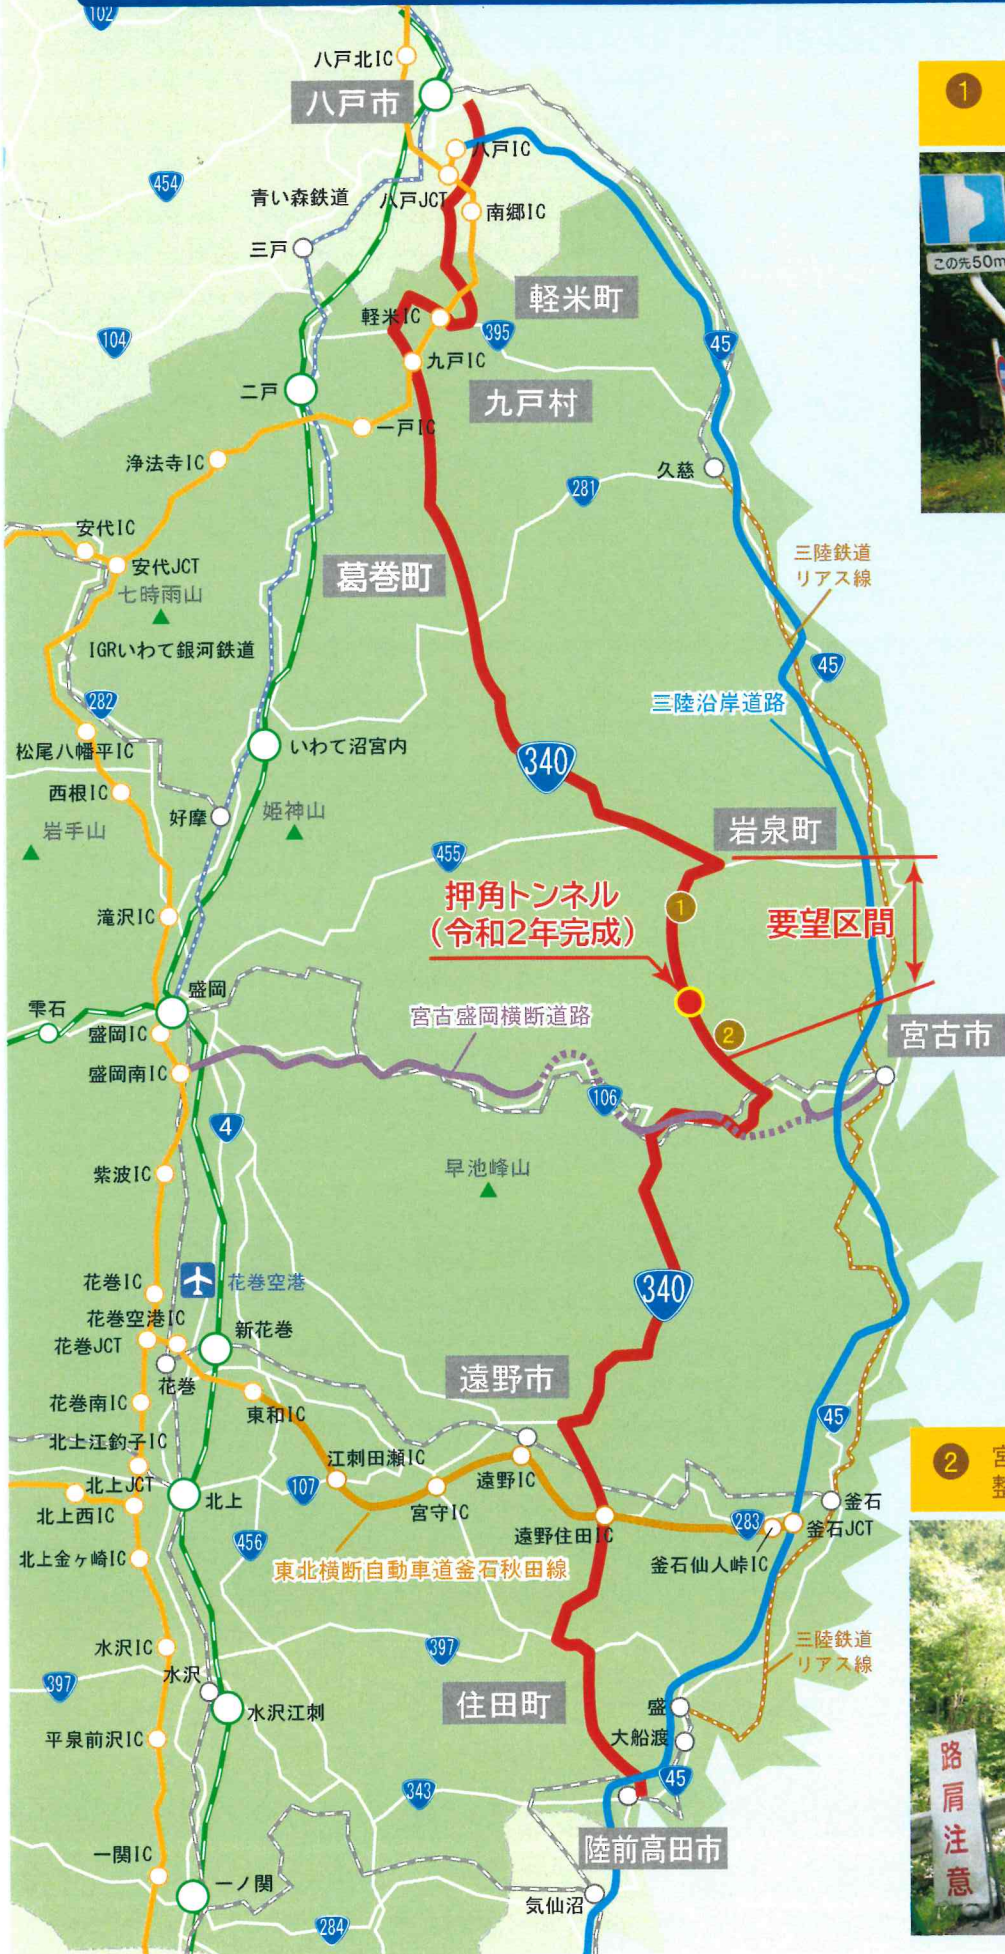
102
八戸北IC
八戸市
八戸IC
454
青い森鉄道
八戸JCT
南郷IC
三戸
軽米町
軽米IC
395
104
九戸IC
45
二戸
九戸村
一戸IC
浄法寺IC
久慈
281
安代IC
安代JCT
七時雨山
葛巻町
三陸鉄道
リアス線
IGRいわて銀河鉄道
45
282
三陸沿岸道路
松尾八幡平IC
いわて沼宮内
340
西根IC
好摩
姫神山
岩泉町
岩手山
455
押角トンネル
(令和2年完成)
1
要望区間
滝沢IC
雫石
盛岡
宮古盛岡横断道路
盛岡IC
2
宮古市
盛岡南IC
106
4
紫波IC
早池峰山
花巻IC
花巻空港
340
花巻空港IC
新花巻
花巻JCT
花巻
遠野市
花巻南IC
東和IC
45
北上江釣子IC
江刺田瀬IC
北上JCT
107
遠野IC
北上
釜石
北上西IC
宮守IC
283
釜石JCT
456
遠野住田IC
北上金ヶ崎IC
東北横断自動車道釜石秋田線
釜石仙人峠IC
水沢IC
397
三陸鉄道
リアス線
397
水沢
住田町
盛
水沢江刺
大船渡
平泉前沢IC
343
45
陸前高田市
一関IC
一ノ関
気仙沼
284
1
この先50m
2
路肩注意